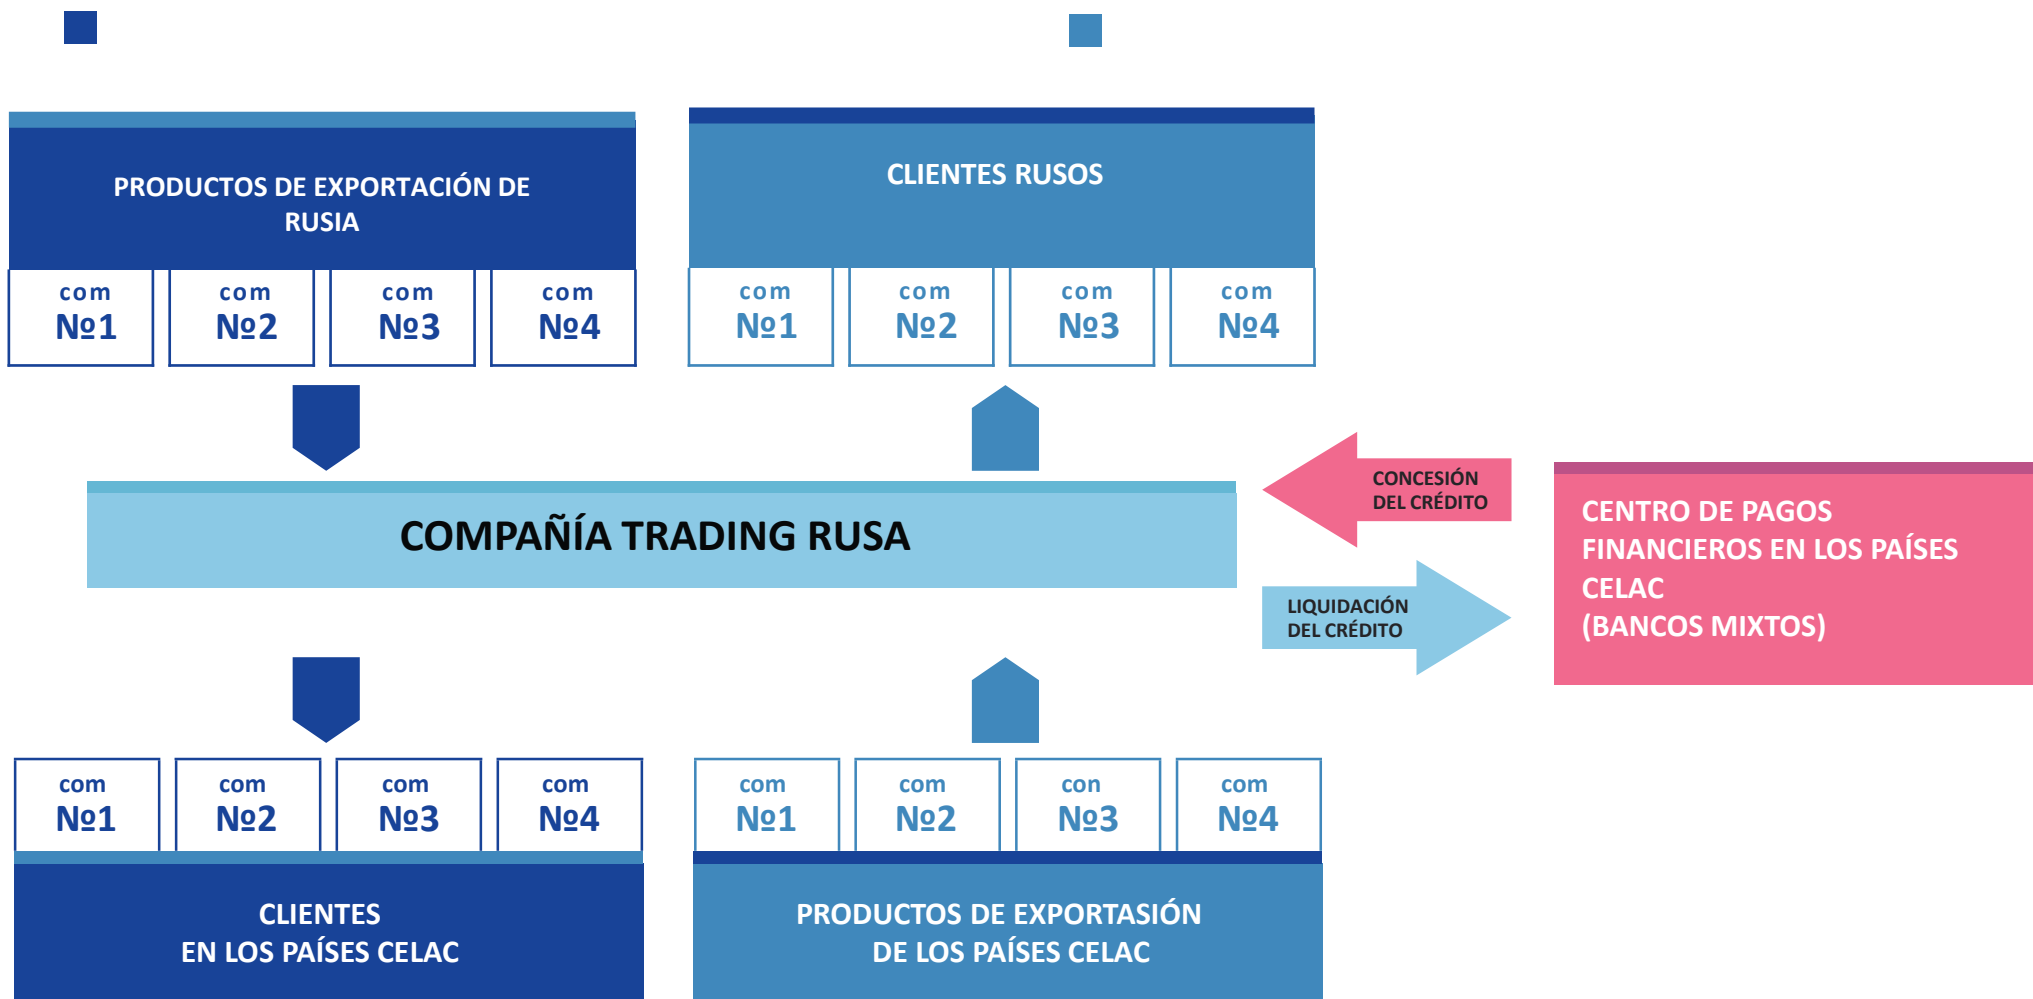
PRODUCTOS DE EXPORTACIÓN DE RUSIA

com №1

com №2

com №3

com №4

CLIENTES RUSOS

com №1

com №2

com №3

com №4

COMPAÑÍA TRADING RUSA

CONCESIÓN DEL CRÉDITO

LIQUIDACIÓN DEL CRÉDITO

CENTRO DE PAGOS FINANCIEROS EN LOS PAÍSES CELAC (BANCOS MIXTOS)

com №1

com №2

com №3

com №4

CLIENTES EN LOS PAÍSES CELAC

com №1

com №2

con №3

com №4

PRODUCTOS DE EXPORTASIÓN DE LOS PAÍSES CELAC